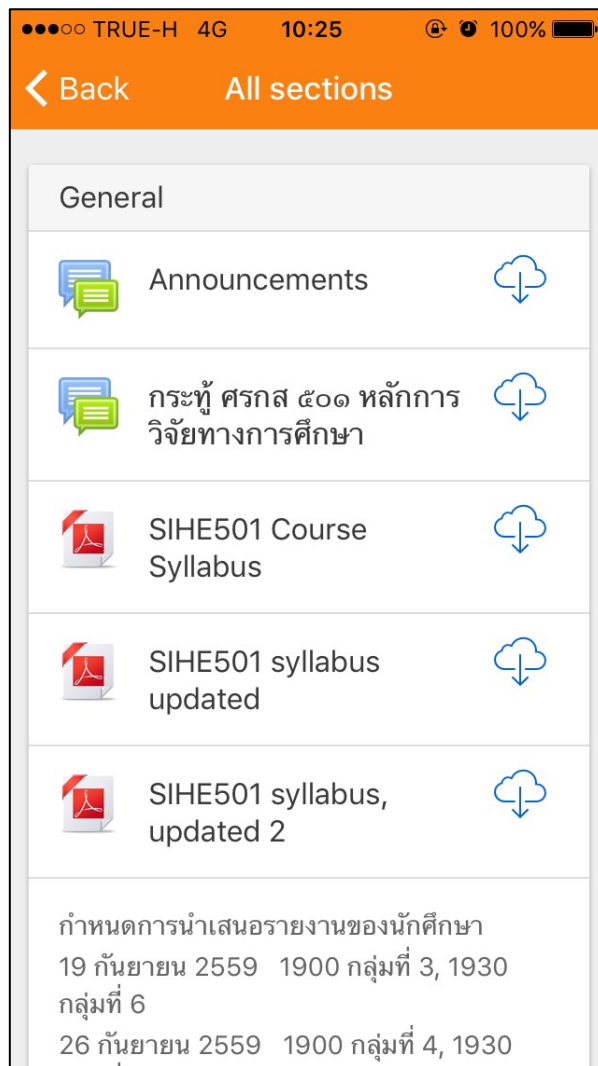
●●●○○ TRUE-H 4G 10:25 100%

Back All sections

General

Announcements

กระทู้ ศรกส ๕๐๑ หลักการวิจัยทางการศึกษา

SIHE501 Course Syllabus

SIHE501 syllabus updated

SIHE501 syllabus, updated 2

กำหนดการนำเสนอรายงานของนักศึกษา
19 กันยายน 2559 1900 กลุ่มที่ 3, 1930 กลุ่มที่ 6
26 กันยายน 2559 1900 กลุ่มที่ 4, 1930